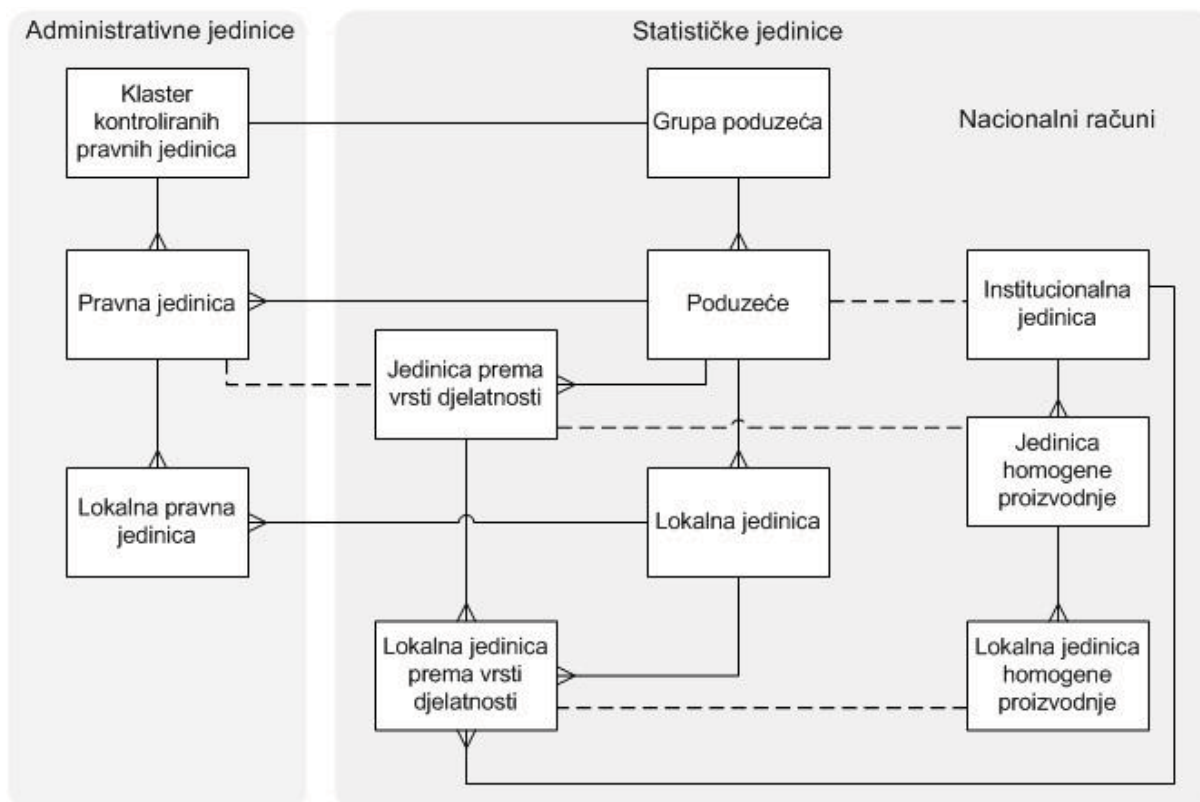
Administrativne jedinice

Statističke jedinice

Nacionalni računi

Klaster kontroliranih pravnih jedinica

Grupa poduzeća

Pravna jedinica

Poduzeće

Institucionalna jedinica

Jedinica prema vrsti djelatnosti

Jedinica homogene proizvodnje

Lokalna pravna jedinica

Lokalna jedinica

Lokalna jedinica prema vrsti djelatnosti

Lokalna jedinica homogene proizvodnje